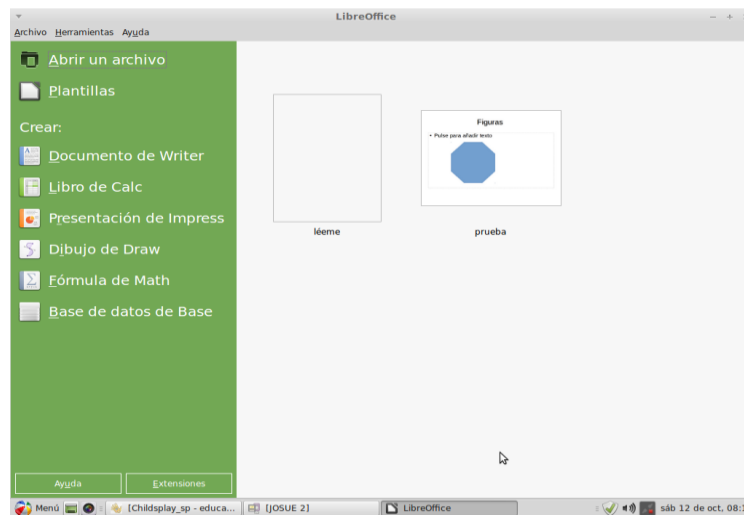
LibreOffice

Archivo Herramientas Ayuda

Abrir un archivo

Plantillas

Crear:

Documento de Writer

Libro de Calc

Presentación de Impress

Dibujo de Draw

Fórmula de Math

Base de datos de Base

Ayuda Extensiones

léeme

Figuras

• Pulse para añadir texto

prueba

Menú [Childsplay_sp - educa... [JOSUE 2] LibreOffice sáb 12 de oct, 08:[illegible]